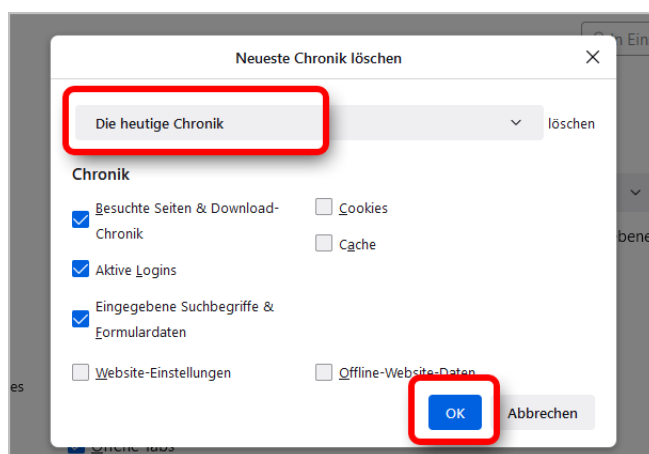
Neueste Chronik löschen

Die heutige Chronik löschen

Chronik

Besuchte Seiten & Download-Chronik

Aktive Logins

Eingegebene Suchbegriffe & Formulardaten

Website-Einstellungen

Cookies

Cache

Offline-Website-Daten

OK

Abbrechen